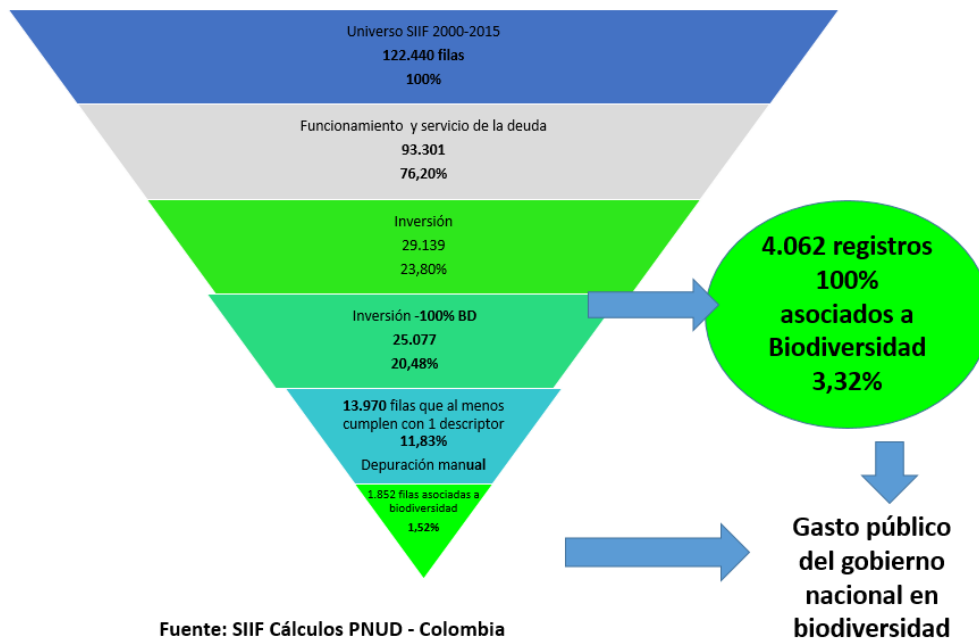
Universo SIIF 2000-2015
122.440 filas
100%

Funcionamiento y servicio de la deuda
93.301
76,20%

Inversión
29.139
23,80%

Inversión -100% BD
25.077
20,48%

13.970 filas que al menos cumplen con 1 descriptor
11,83%
Depuración manual

1.852 filas asociadas a biodiversidad
1,52%

4.062 registros 100% asociados a Biodiversidad 3,32%

Gasto público del gobierno nacional en biodiversidad

Fuente: SIIF Cálculos PNUD - Colombia